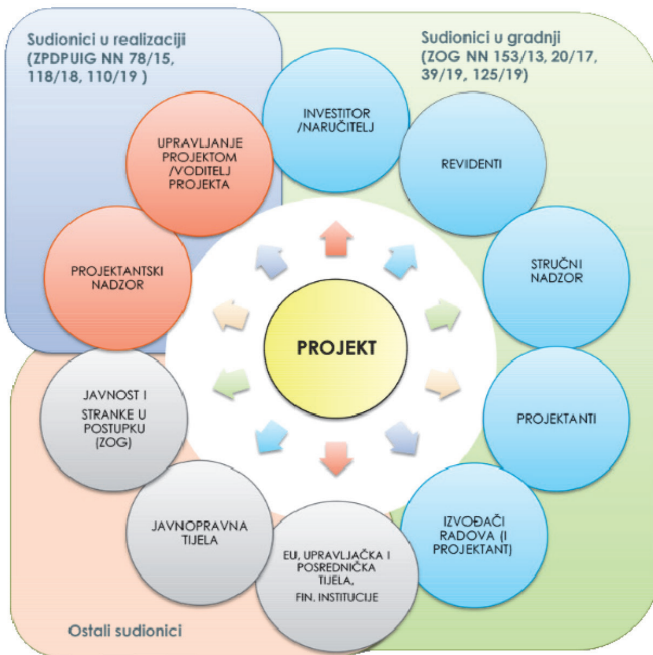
Sudionici u realizaciji (ZPDPUIG NN 78/15, 118/18, 110/19 )

Sudionici u gradnji (ZOG NN 153/13, 20/17, 39/19, 125/19)

INVESTITOR /NARUČITELJ

UPRAVLJANJE PROJEKTOM /VODITELJ PROJEKTA

REVIDENTI

PROJEKTANTSKI NADZOR

STRUČNI NADZOR

PROJEKT

JAVNOST I STRANKE U POSTUPKU (ZOG)

PROJEKTANTI

IZVOĐAČI RADOVA (I PROJEKTANT)

JAVNOPRAVNA TIJELA

EU, UPRAVLJAČKA I POSREDNIČKA TIJELA, FIN. INSTITUCIJE

Ostali sudionici